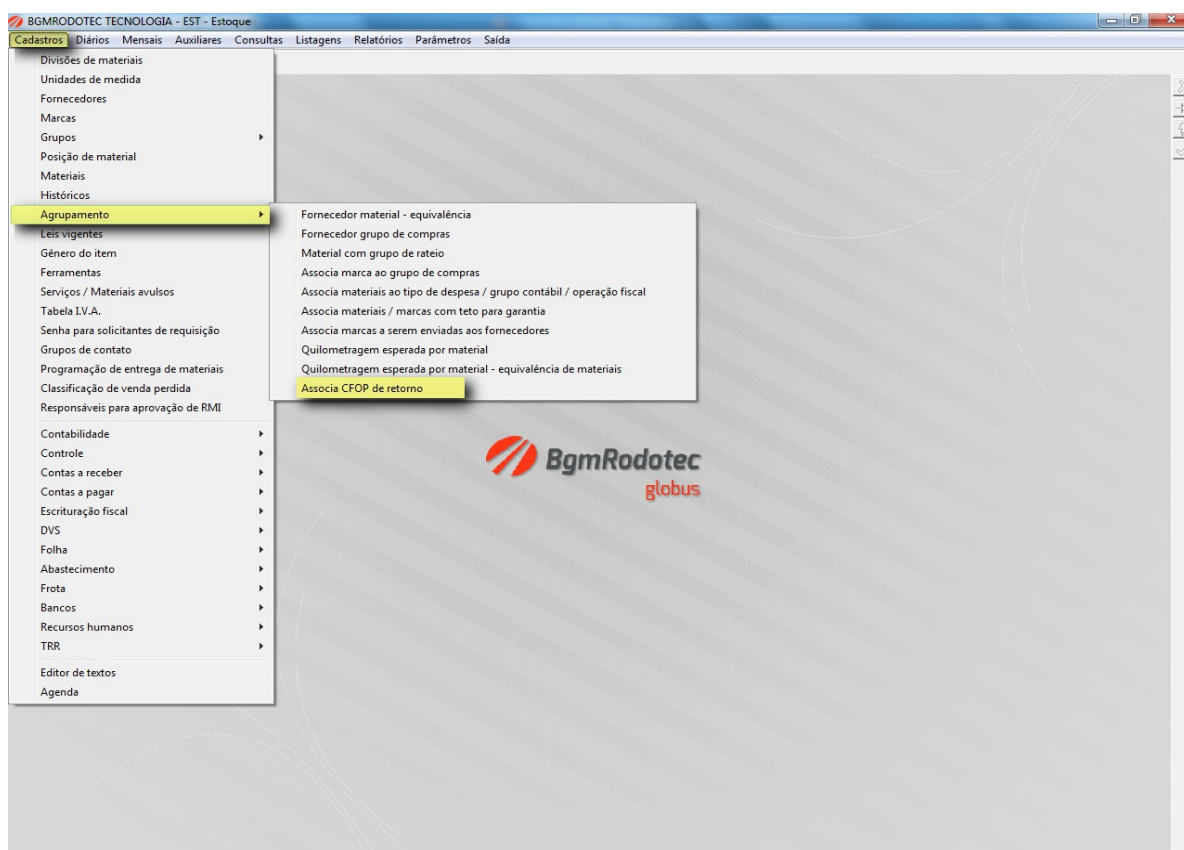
BGMRODOTEC TECNOLOGIA - EST - Estoque

Cadastros Diários Mensais Auxiliares Consultas Listagens Relatórios Parâmetros Saída

Divisões de materiais
Unidades de medida
Fornecedores
Marcas
Grupos
Posição de material
Materiais
Históricos
Agrupamento
Leis vigentes
Gênero do item
Ferramentas
Serviços / Materiais avulsos
Tabela I.V.A.
Senha para solicitantes de requisição
Grupos de contato
Programação de entrega de materiais
Classificação de venda perdida
Responsáveis para aprovação de RMI
Contabilidade
Controle
Contas a receber
Contas a pagar
Escrituração fiscal
DVS
Folha
Abastecimento
Frota
Bancos
Recursos humanos
TRR
Editor de textos
Agenda

Fornecedor material - equivalência
Fornecedor grupo de compras
Material com grupo de rateio
Associa marca ao grupo de compras
Associa materiais ao tipo de despesa / grupo contábil / operação fiscal
Associa materiais / marcas com teto para garantia
Associa marcas a serem enviadas aos fornecedores
Quilometragem esperada por material
Quilometragem esperada por material - equivalência de materiais
Associa CFOP de retorno

BgmRodotec
globus